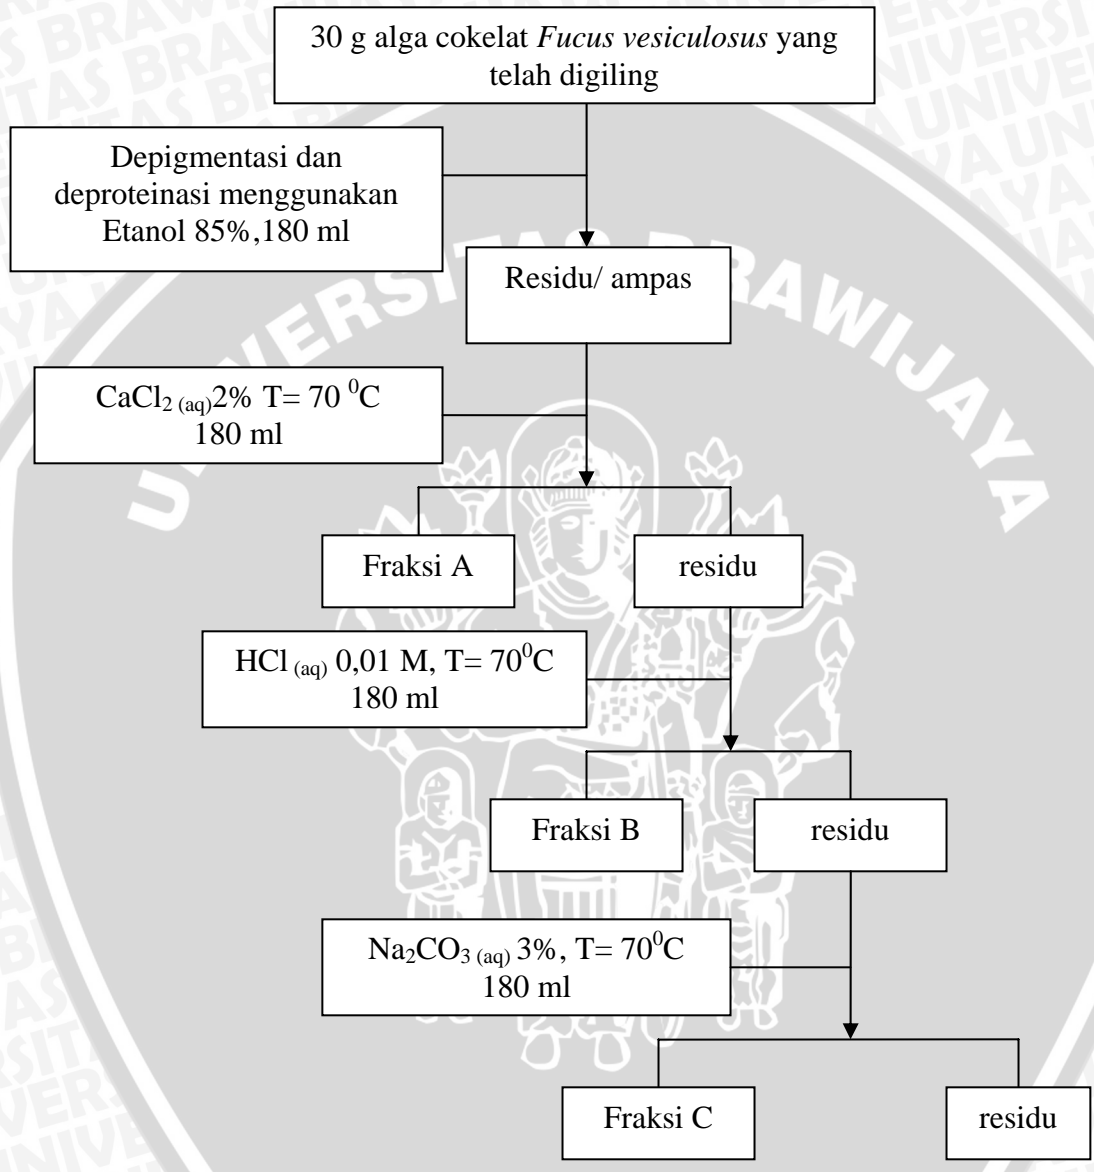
30 g alga cokelat *Fucus vesiculosus* yang telah digiling

Depigmentasi dan deproteinasi menggunakan Etanol 85%,180 ml

Residu/ ampas

$CaCl_{2\,(aq)}$2% T= 70 $^0$C
180 ml

Fraksi A

residu

$HCl_{(aq)}$ 0,01 M, T= 70$^0$C
180 ml

Fraksi B

residu

$Na_2CO_{3\,(aq)}$ 3%, T= 70$^0$C
180 ml

Fraksi C

residu

UNIVERSITAS BRAWIJAYA